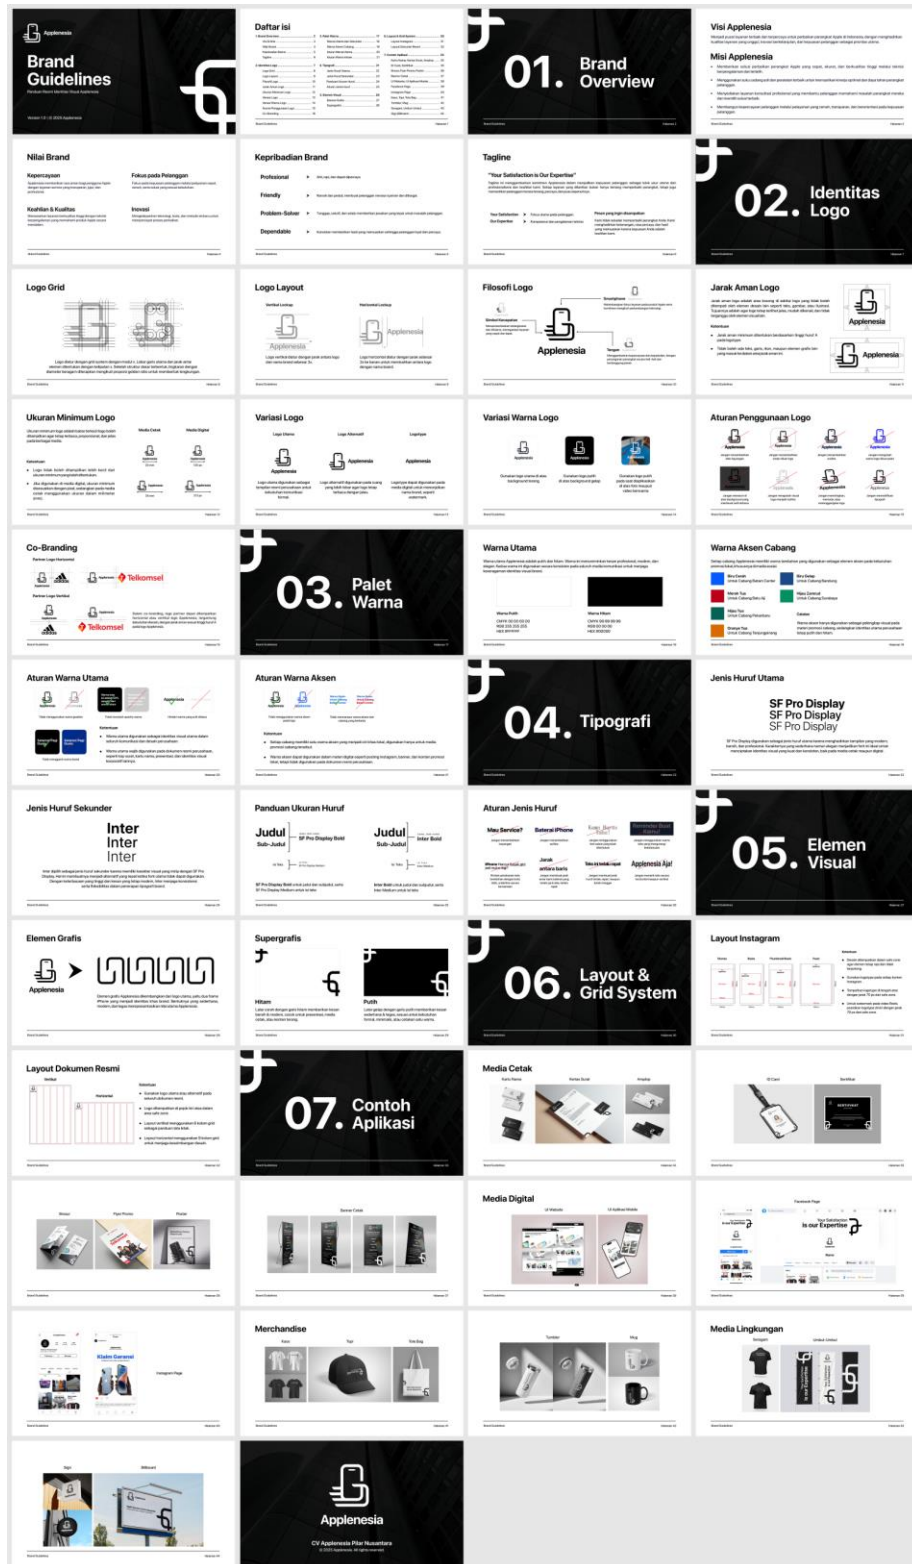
Applenesia

Brand Guidelines

Panduan Resmi Identitas Visual Applenesia

Versi 1.0 | © 2025 Applenesia

Daftar isi

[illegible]

01. Brand Overview

Visi Applenesia

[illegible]

Misi Applenesia

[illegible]

Nilai Brand

Kepercayaan

Fokus pada Pelanggan

Keahlian & Kualitas

Inovasi

Kepribadian Brand

Professional

Friendly

Problem-Solver

Dependable

Tagline

"Your Satisfaction is Our Expertise"

Your Satisfaction

Our Expertise

02. Identitas Logo

Logo Grid

Logo Layout

Vertikal Lockup

Horizontal Lockup

Applenesia

Filosofi Logo

Smartphone

Simbol Kecepatan

Tangan

Applenesia

Jarak Aman Logo

Applenesia

Ketentuan

Ukuran Minimum Logo

Media Cetak

Media Digital

Ketentuan

Variasi Logo

Logo Utama

Logo Alternatif

Logotype

Applenesia

Variasi Warna Logo

Aturan Penggunaan Logo

Co-Branding

Partner Logo Horizontal

Telkomsel

Partner Logo Vertikal

Telkomsel

03. Palet Warna

Warna Utama

Warna Putih

Warna Hitam

Warna Aksen Cabang

Biru Cerah

Biru Gelap

Merah Tua

Hijau Zamrud

Hijau Tua

Oranye Tua

Catatan

Aturan Warna Utama

Aturan Warna Aksen

Ketentuan

04. Tipografi

Jenis Huruf Utama

SF Pro Display

SF Pro Display

SF Pro Display

Jenis Huruf Sekunder

Inter

Inter

Inter

Panduan Ukuran Huruf

Judul

Sub-Judul

SF Pro Display Bold

Judul

Sub-Judul

Inter Bold

Aturan Jenis Huruf

Mau Service?

Seteral iPhone

Applenesia Aja!

05. Elemen Visual

Elemen Grafis

Applenesia

Supergrafis

Hitam

Putih

06. Layout & Grid System

Layout Instagram

Ketentuan

Layout Dokumen Resmi

Vertikal

Horizontal

Ketentuan

07. Contoh Aplikasi

Media Cetak

Kartu Nama

Kertas Surat

Amplop

ID Card

Sertifikat

Brosur

Flyer Promo

Poster

Banner Cetak

Media Digital

UI Website

UI Aplikasi Mobile

Facebook Page

Your Satisfaction is our Expertise

Klaim Garansi

Instagram Page

Merchandise

Kaos

Topi

Tote Bag

Tumbler

Mug

Media Lingkungan

Seragam

Umbul-Umbul

Sign

Billboard

Applenesia

CV Applenesia Pilar Nusantara

© 2025 Applenesia. All rights reserved.